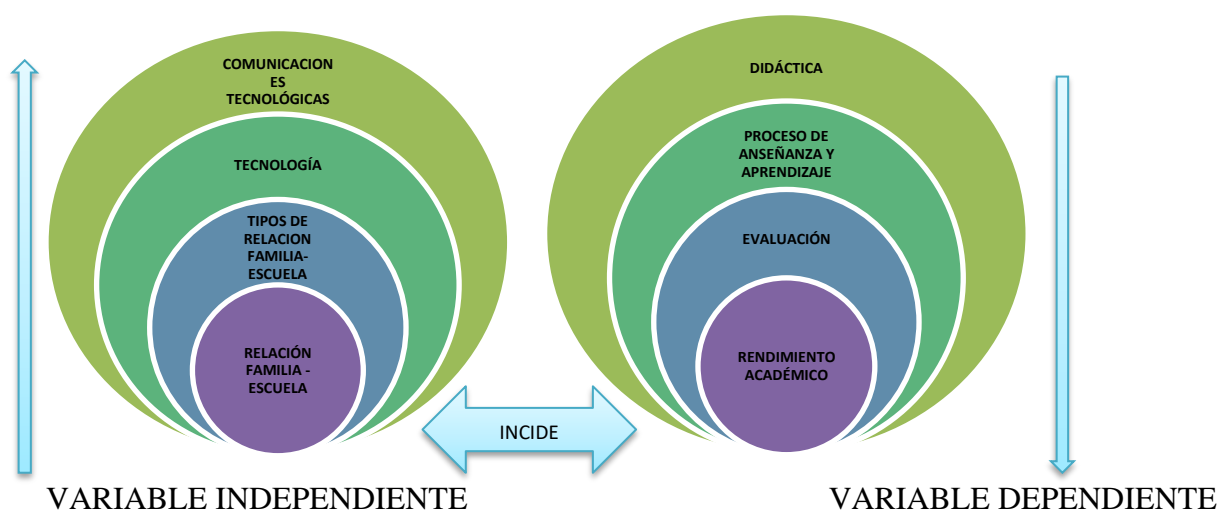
COMUNICACION ES TECNOLÓGICAS

TECNOLOGÍA

TIPOS DE RELACION FAMILIA-ESCUELA

RELACIÓN FAMILIA - ESCUELA

DIDÁCTICA

PROCESO DE ANSEÑANZA Y APRENDIZAJE

EVALUACIÓN

RENDIMIENTO ACADÉMICO

INCIDE

VARIABLE INDEPENDIENTE

VARIABLE DEPENDIENTE